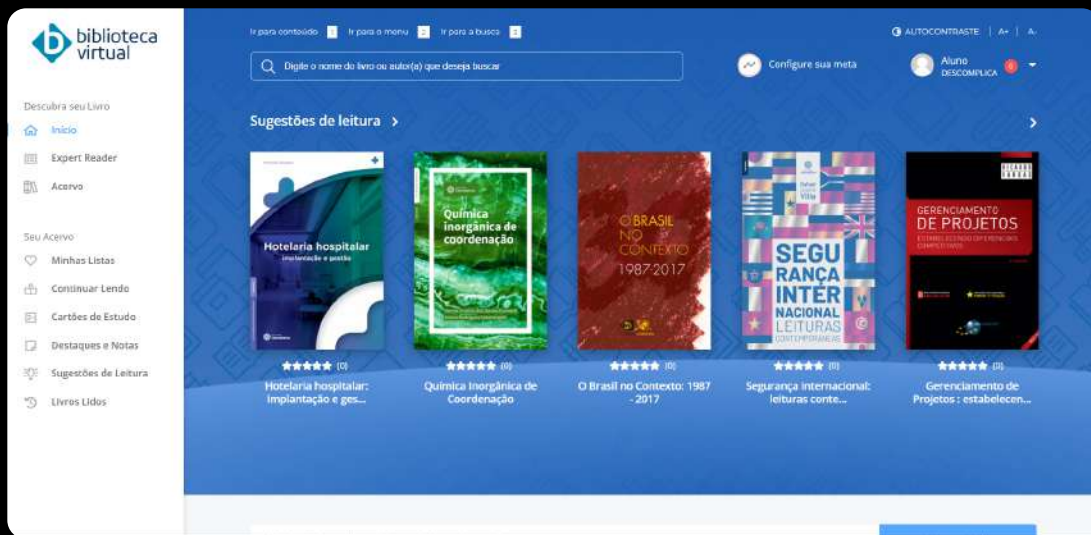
biblioteca virtual

Descubra seu Livro
Início
Expert Reader
Acervo

Seu Acervo
Minhas Listas
Continuar Lendo
Cartões de Estudo
Destaques e Notas
Sugestões de Leitura
Livros Lidos

Ir para conteúdo 1 Ir para o menu 2 Ir para a busca 3

AUTOCONTRASTE | A+ | A-

Digite o nome do livro ou autor(a) que deseja buscar

Configure sua meta

Aluno
DESCOMPLICA

Sugestões de leitura

Hotelaria hospitalar
implantação e gestão

Química inorgânica de coordenação

O BRASIL NO CONTEXTO 1987 2017

SEGU RANÇA INTER NACIONAL LEITURAS CONTEMPORÂNEAS

GERENCIAMENTO DE PROJETOS

(0)
Hotelaria hospitalar: implantação e ges...

(0)
Química Inorgânica de Coordenação

(0)
O Brasil no Contexto: 1987 - 2017

(0)
Segurança internacional: leituras conte...

(0)
Gerenciamento de Projetos : estabelecen...